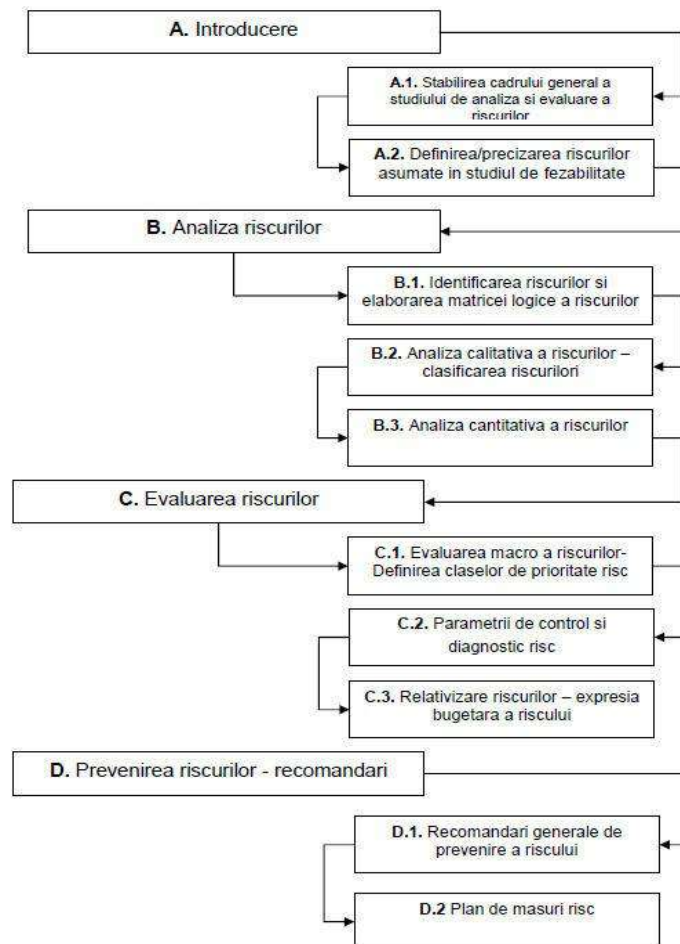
**A.** Introducere

**A.1.** Stabilirea cadrului general a studiului de analiza si evaluare a riscurilor

**A.2.** Definirea/precizarea riscurilor asumate in studiul de fezabilitate

**B.** Analiza riscurilor

**B.1.** Identificarea riscurilor si elaborarea matricei logice a riscurilor

**B.2.** Analiza calitativa a riscurilor – clasificarea riscurilori

**B.3.** Analiza cantitativa a riscurilor

**C.** Evaluarea riscurilor

**C.1.** Evaluarea macro a riscurilor- Definirea claselor de prioritate risc

**C.2.** Parametrii de control si diagnostic risc

**C.3.** Relativizare riscurilor – expresia bugetara a riscului

**D.** Prevenirea riscurilor - recomandari

**D.1.** Recomandari generale de prevenire a riscului

**D.2** Plan de masuri risc